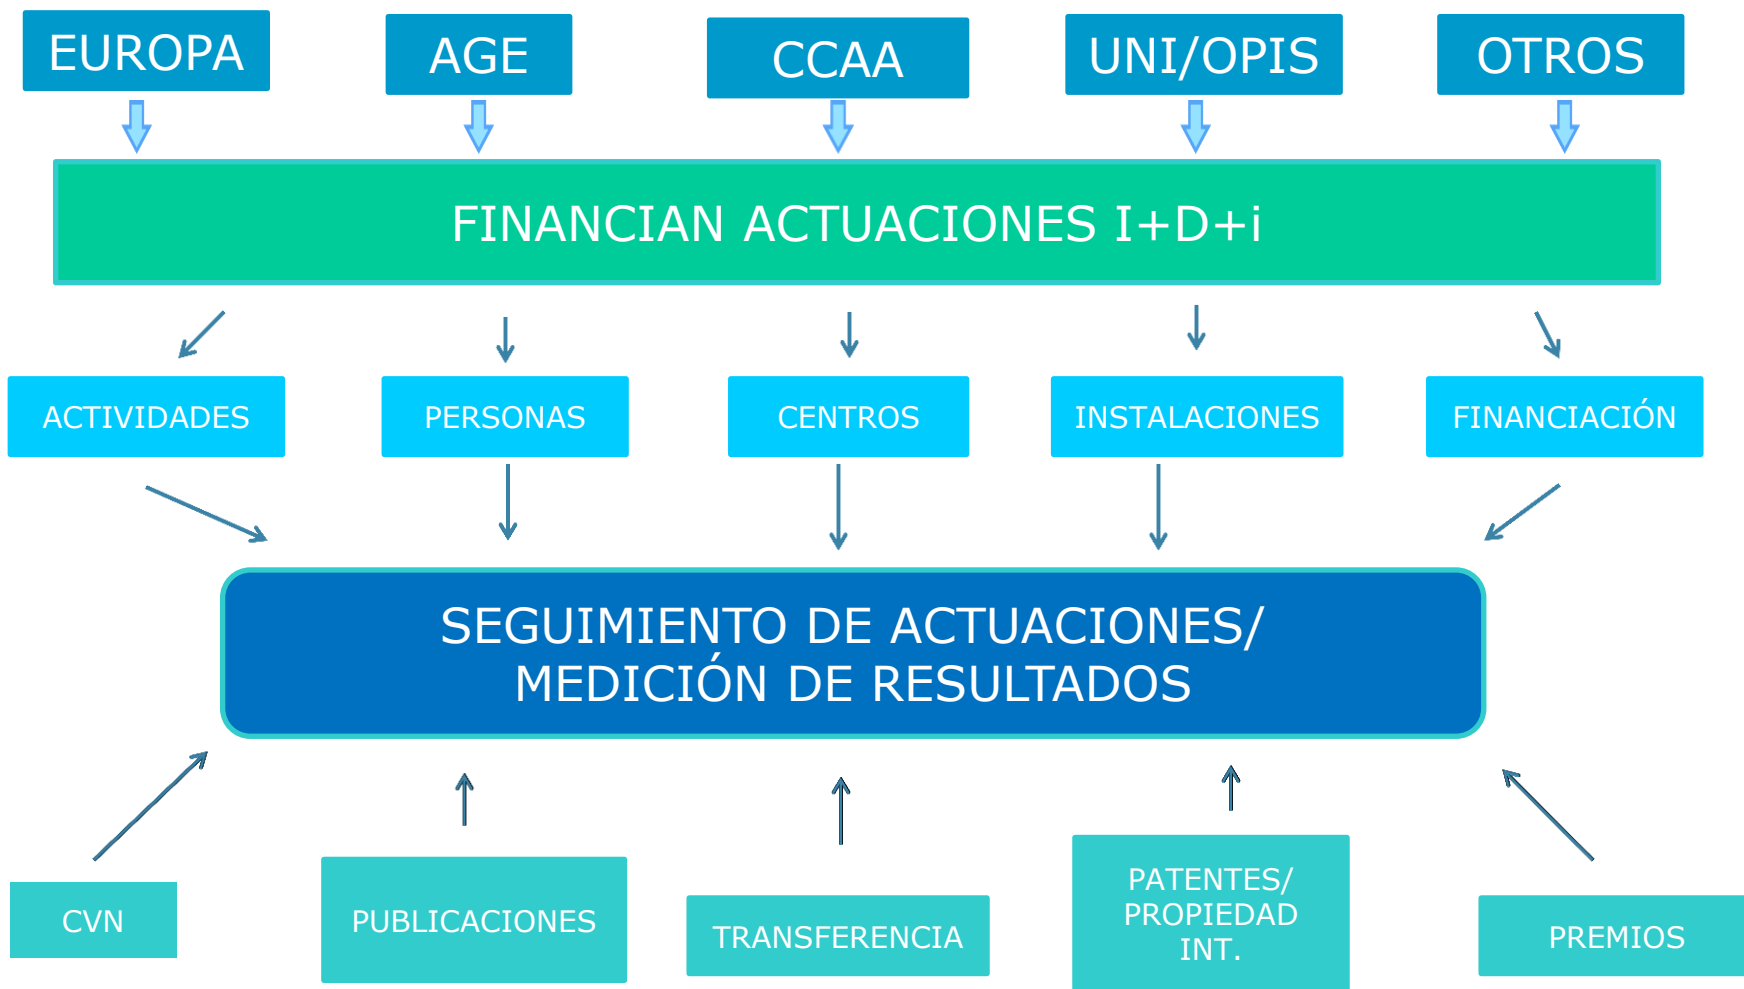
EUROPA

AGE

CCAA

UNI/OPIS

OTROS

FINANCIAN ACTUACIONES I+D+i

ACTIVIDADES

PERSONAS

CENTROS

INSTALACIONES

FINANCIACIÓN

SEGUIMIENTO DE ACTUACIONES/ MEDICIÓN DE RESULTADOS

CVN

PUBLICACIONES

TRANSFERENCIA

PATENTES/ PROPIEDAD INT.

PREMIOS